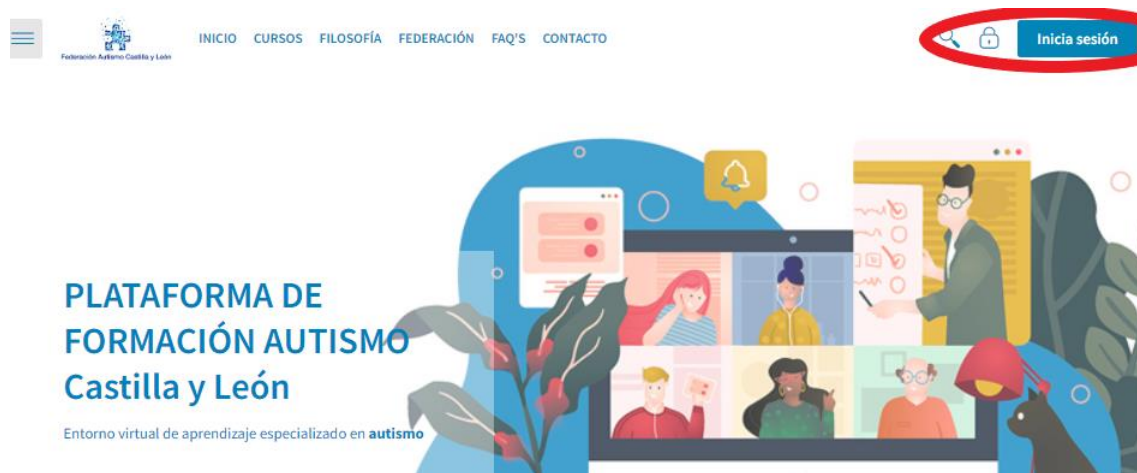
Federación Autismo Castilla y León

INICIO CURSOS FILOSOFÍA FEDERACIÓN FAQ'S CONTACTO

Inicia sesión

PLATAFORMA DE FORMACIÓN AUTISMO Castilla y León

Entorno virtual de aprendizaje especializado en **autismo**